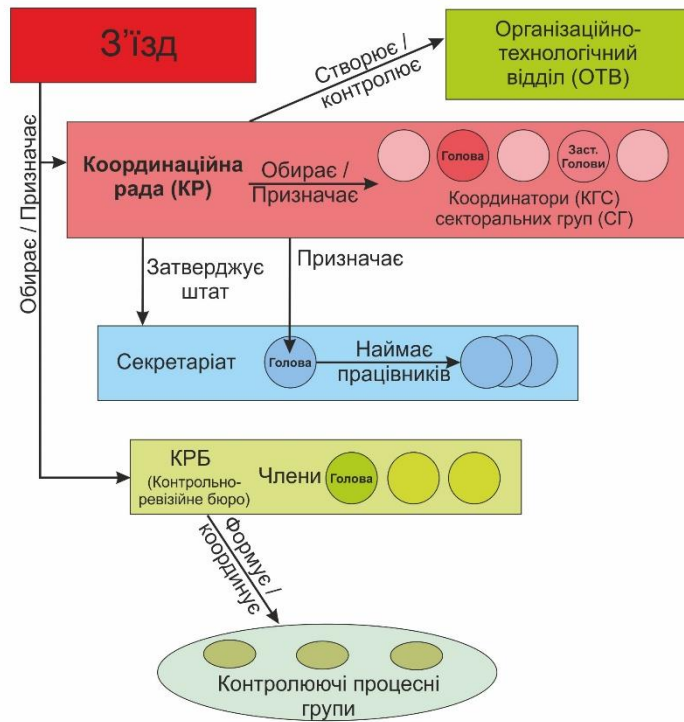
З'їзд

Створює / контролює

Організаційно-технологічний відділ (ОТВ)

Обирає / Призначає

Координаційна рада (КР)

Обирає / Призначає

Голова

Заст. Голови

Координатори (КГС) секторальних груп (СГ)

Затверджує штат

Призначає

Секретаріат

Голова

Наймає працівників

КРБ (Контрольно-ревізійне бюро)

Члени

Голова

Формує / координує

Контролюючі процесні групи